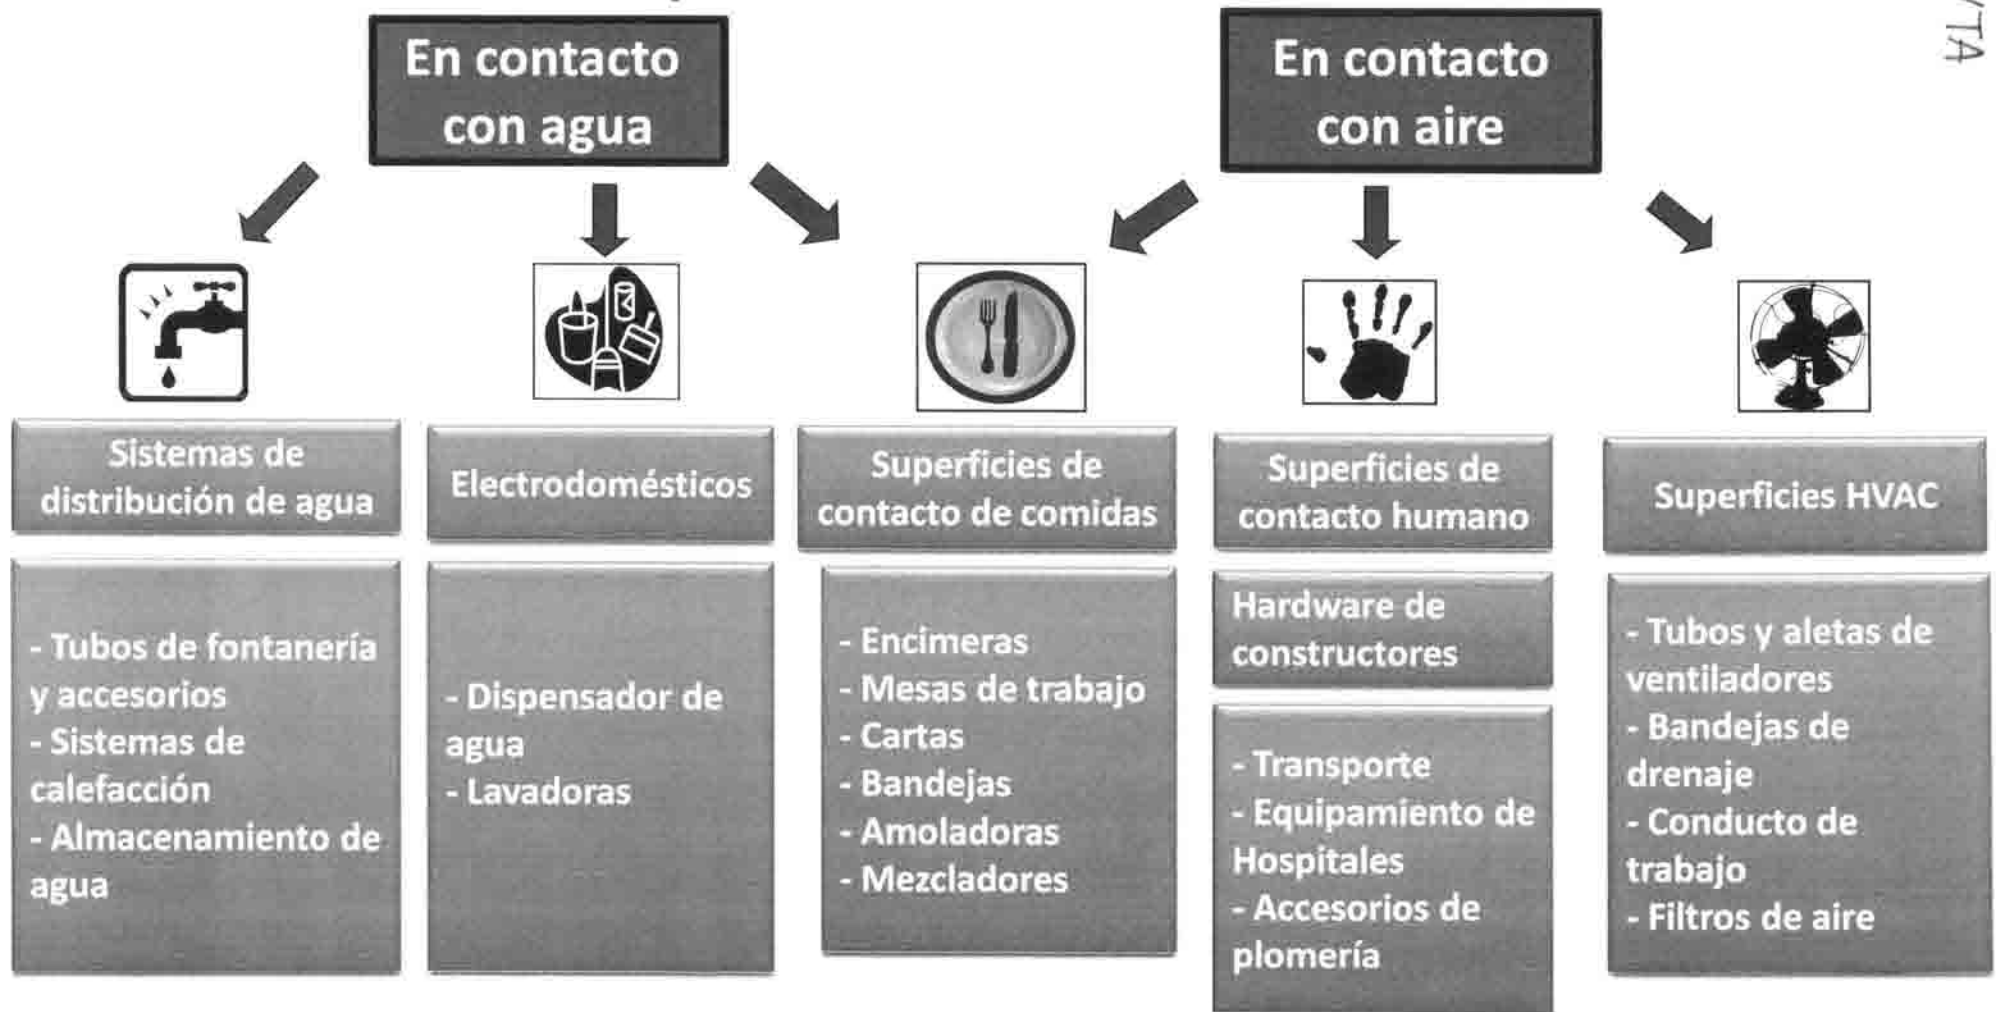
En contacto con agua

En contacto con aire

Sistemas de distribución de agua

- Tubos de fontanería y accesorios
- Sistemas de calefacción
- Almacenamiento de agua

Electrodomésticos

- Dispensador de agua
- Lavadoras

Superficies de contacto de comidas

- Encimeras
- Mesas de trabajo
- Cartas
- Bandejas
- Amoladoras
- Mezcladores

Superficies de contacto humano

Hardware de constructores

- Transporte
- Equipamiento de Hospitales
- Accesorios de plomería

Superficies HVAC

- Tubos y aletas de ventiladores
- Bandejas de drenaje
- Conducto de trabajo
- Filtros de aire

TA